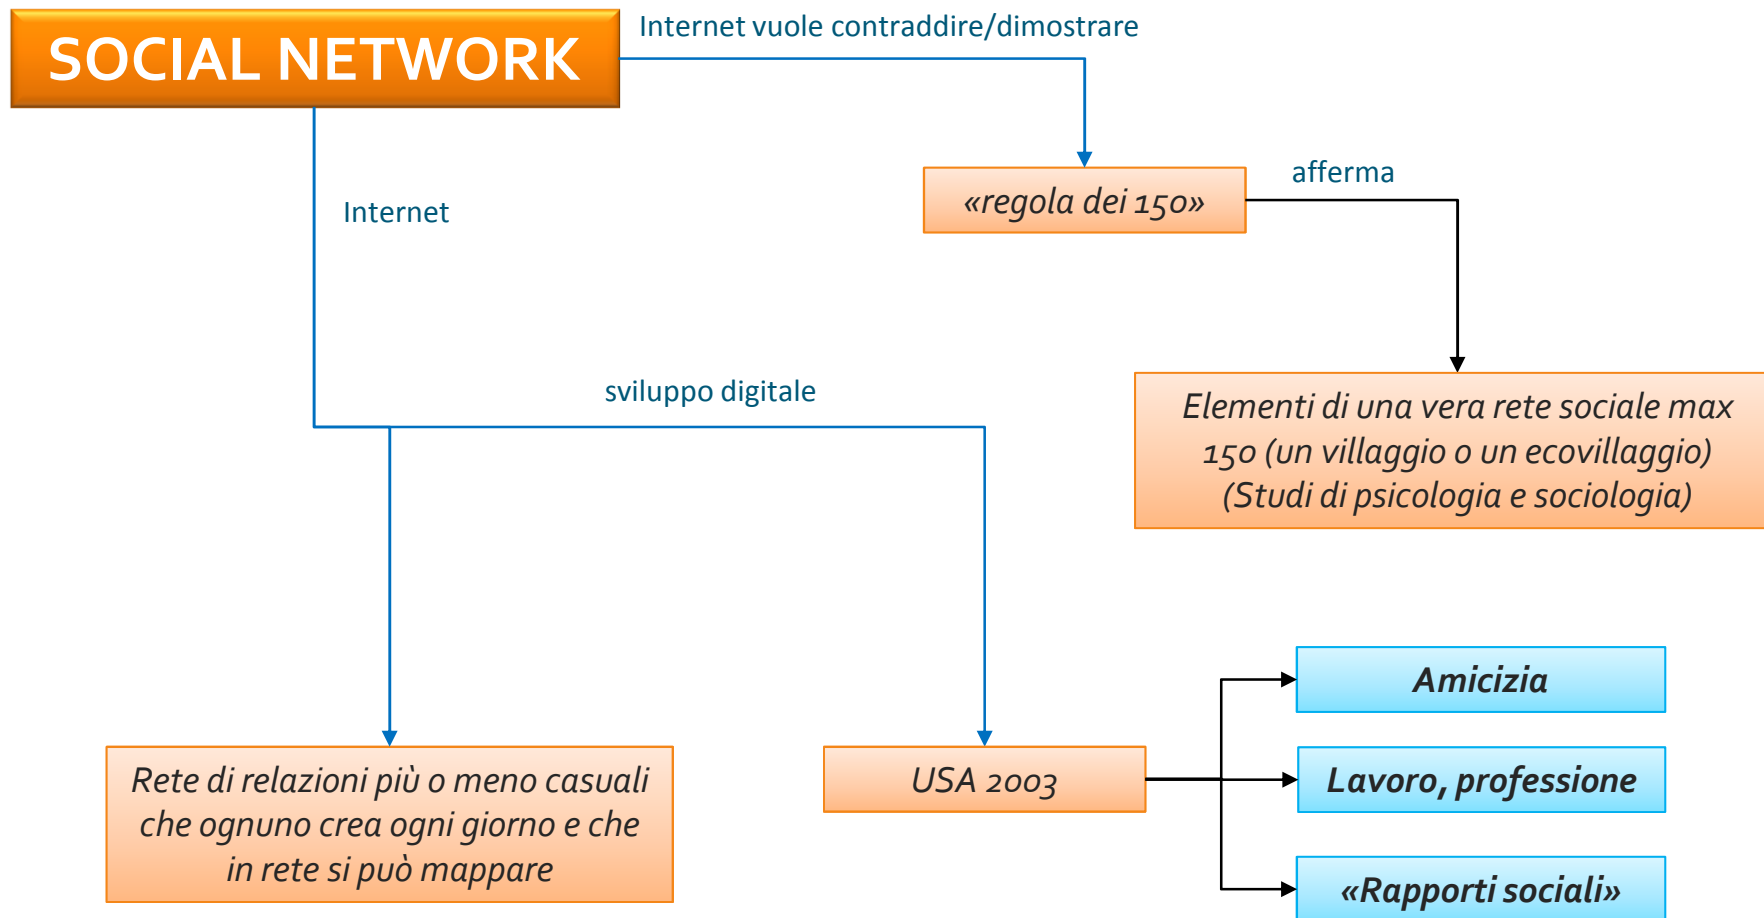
SOCIAL NETWORK

Internet vuole contraddire/dimostrare

«regola dei 150»

afferma

Internet

Elementi di una vera rete sociale max 150 (un villaggio o un ecovillaggio) (Studi di psicologia e sociologia)

sviluppo digitale

Amicizia

Rete di relazioni più o meno casuali che ognuno crea ogni giorno e che in rete si può mappare

USA 2003

Lavoro, professione

«Rapporti sociali»